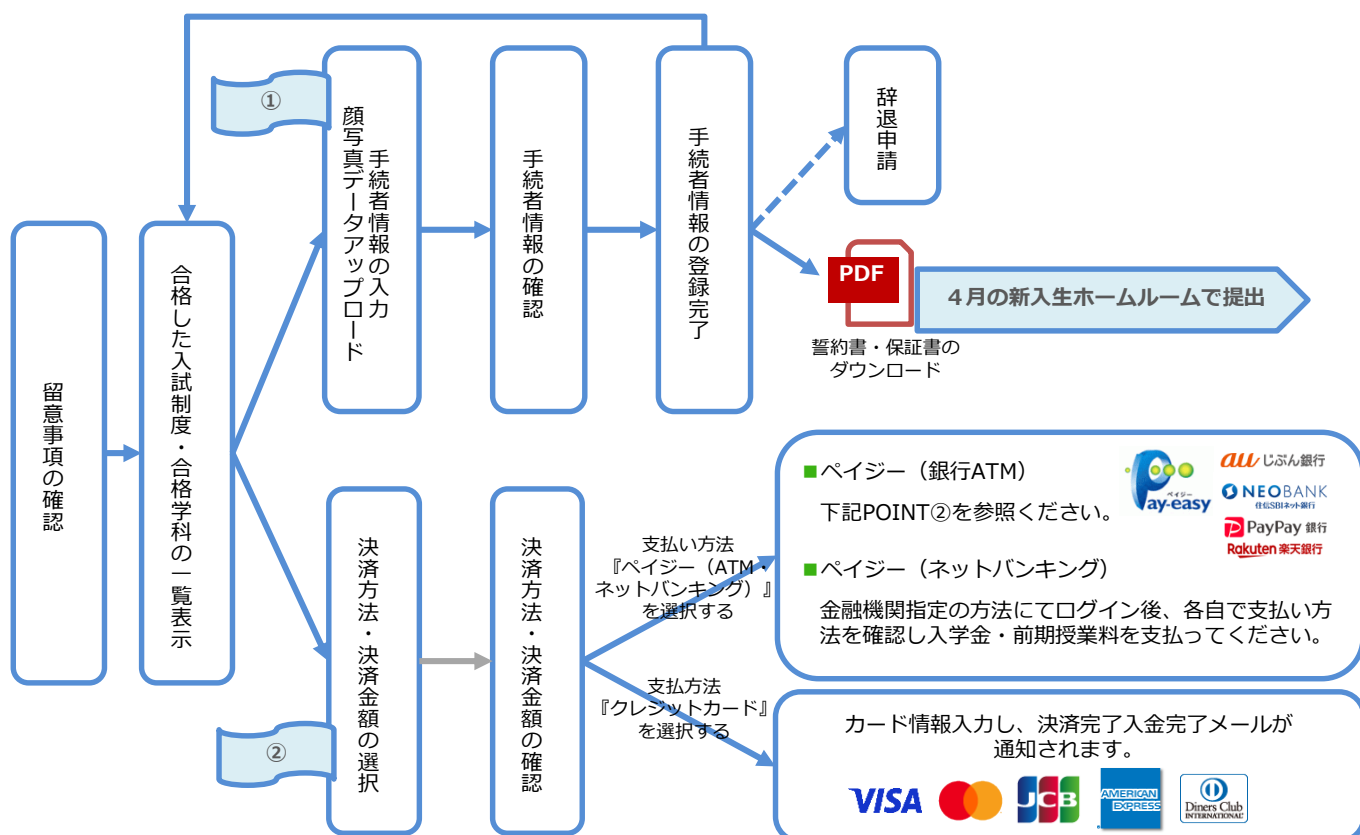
留意事項の確認

合格した入試制度・合格学科の一覧表示

①

手続者情報の入力
顔写真データアップロード

手続者情報の確認

手続者情報の登録完了

辞退申請

PDF

誓約書・保証書のダウンロード

4月の新入生ホームルームで提出

②

決済方法・決済金額の選択

決済方法・決済金額の確認

支払い方法『ペイジー（ATM・ネットバンキング）』を選択する

■ペイジー（銀行ATM）
下記POINT②を参照ください。

ペイジー
Pay-easy

au じぶん銀行
NEOBANK 住信SBIネット銀行
PayPay銀行
Rakuten 楽天銀行

■ペイジー（ネットバンキング）
金融機関指定の方法にてログイン後、各自で支払い方法を確認し入学金・前期授業料を支払ってください。

支払方法『クレジットカード』を選択する

カード情報入力し、決済完了入金完了メールが通知されます。

VISA
JCB
AMERICAN EXPRESS
Diners Club INTERNATIONAL